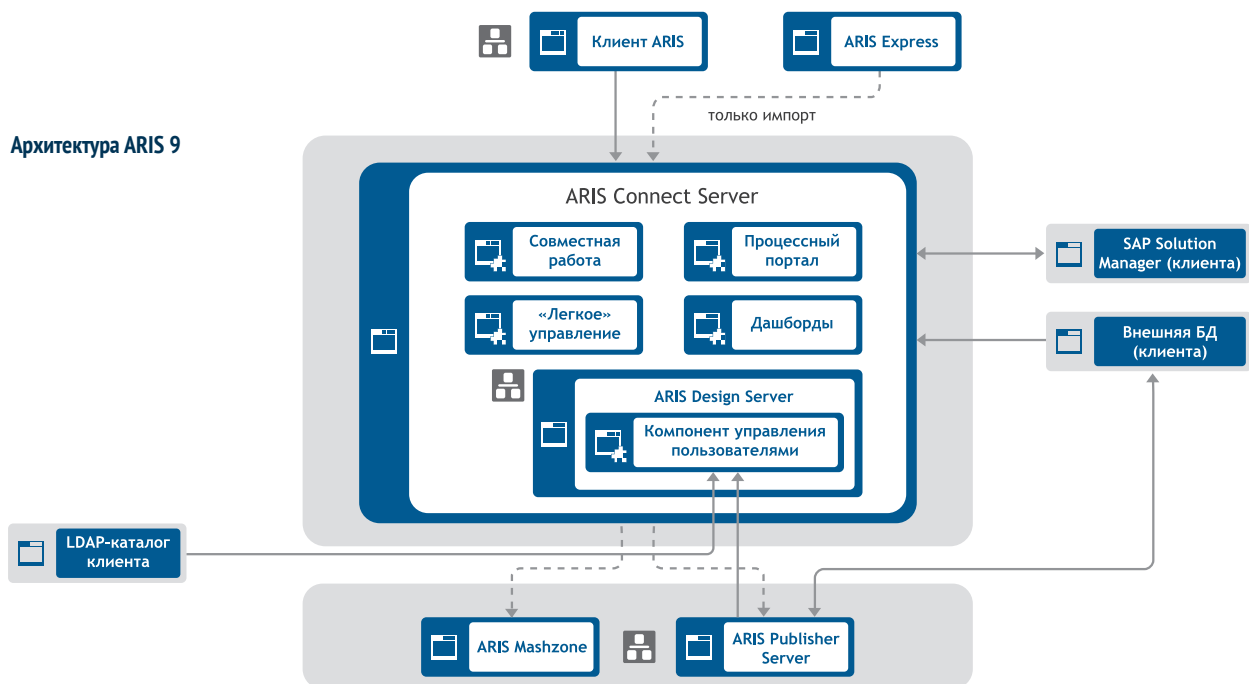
Клиент ARIS

ARIS Express

только импорт

Архитектура ARIS 9

ARIS Connect Server

Совместная работа

Процессный портал

«Легкое» управление

Дашборды

ARIS Design Server

Компонент управления пользователями

SAP Solution Manager (клиента)

Внешняя БД (клиента)

LDAP-каталог клиента

ARIS Mashzone

ARIS Publisher Server